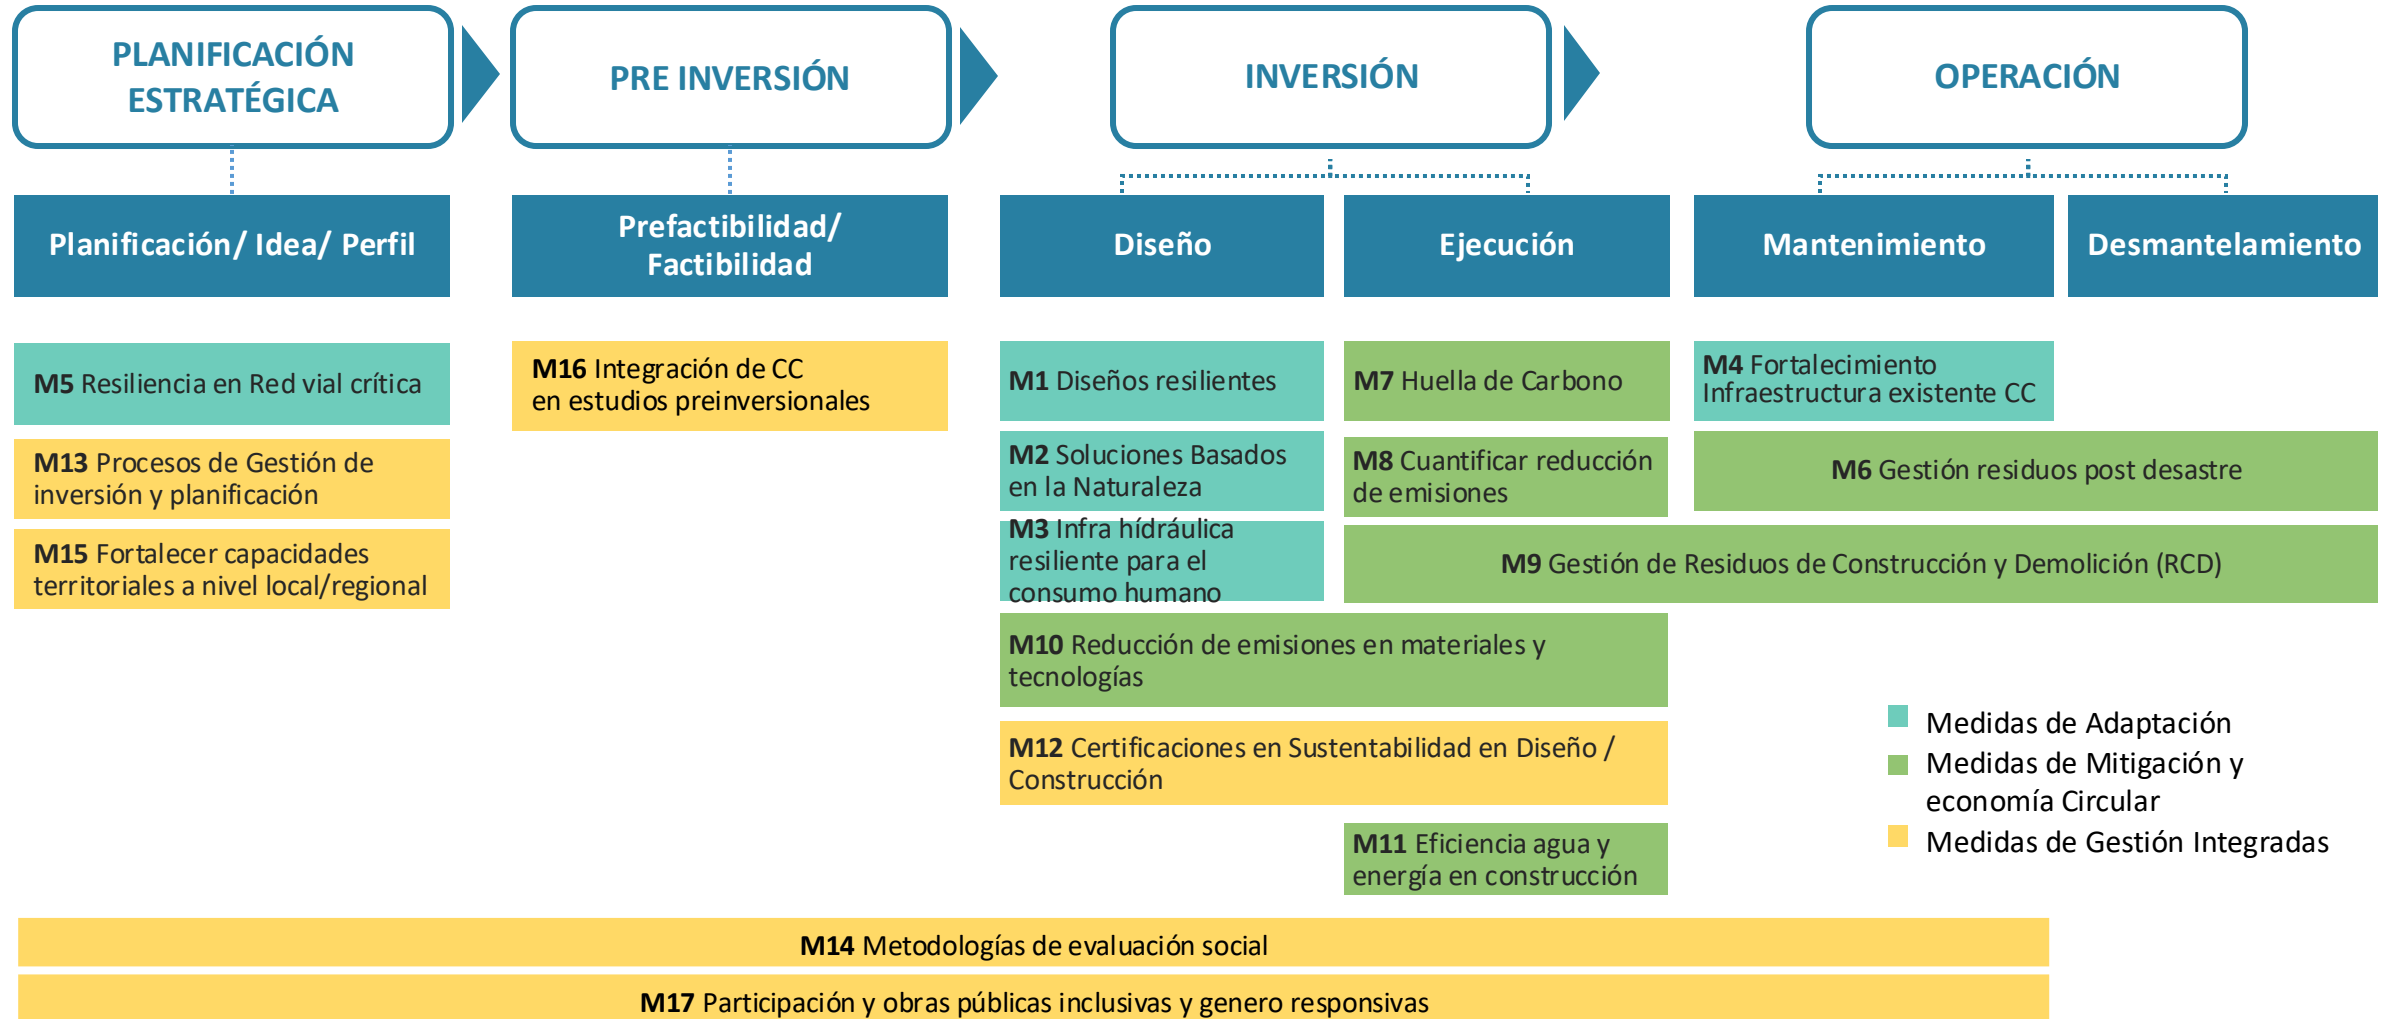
PLANIFICACIÓN ESTRATÉGICA

PRE INVERSIÓN

INVERSIÓN

OPERACIÓN

Planificación/ Idea/ Perfil

Prefactibilidad/ Factibilidad

Diseño

Ejecución

Mantenimiento

Desmantelamiento

**M5** Resiliencia en Red vial crítica

**M13** Procesos de Gestión de inversión y planificación

**M15** Fortalecer capacidades territoriales a nivel local/regional

**M16** Integración de CC en estudios preinversionales

**M1** Diseños resilientes

**M2** Soluciones Basados en la Naturaleza

**M3** Infra hídráulica resiliente para el consumo humano

**M7** Huella de Carbono

**M8** Cuantificar reducción de emisiones

**M4** Fortalecimiento Infraestructura existente CC

**M6** Gestión residuos post desastre

**M9** Gestión de Residuos de Construcción y Demolición (RCD)

**M10** Reducción de emisiones en materiales y tecnologías

**M12** Certificaciones en Sustentabilidad en Diseño / Construcción

**M11** Eficiencia agua y energía en construcción

Medidas de Adaptación

Medidas de Mitigación y economía Circular

Medidas de Gestión Integradas

**M14** Metodologías de evaluación social

**M17** Participación y obras públicas inclusivas y genero responsivas